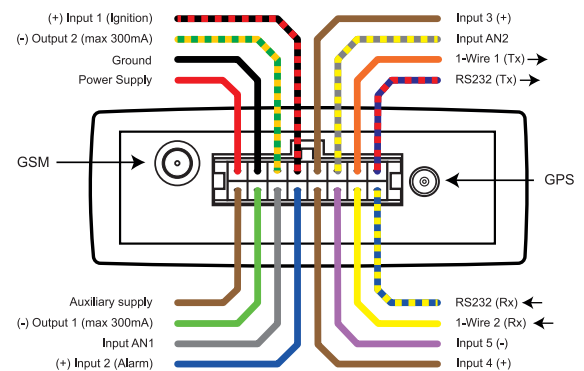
(+) Input 1 (Ignition)
(-) Output 2 (max 300mA)
Ground
Power Supply

Input 3 (+)
Input AN2
1-Wire 1 (Tx)
RS232 (Tx)

GSM

GPS

Auxiliary supply
(-) Output 1 (max 300mA)
Input AN1
(+) Input 2 (Alarm)

RS232 (Rx)
1-Wire 2 (Rx)
Input 5 (-)
Input 4 (+)